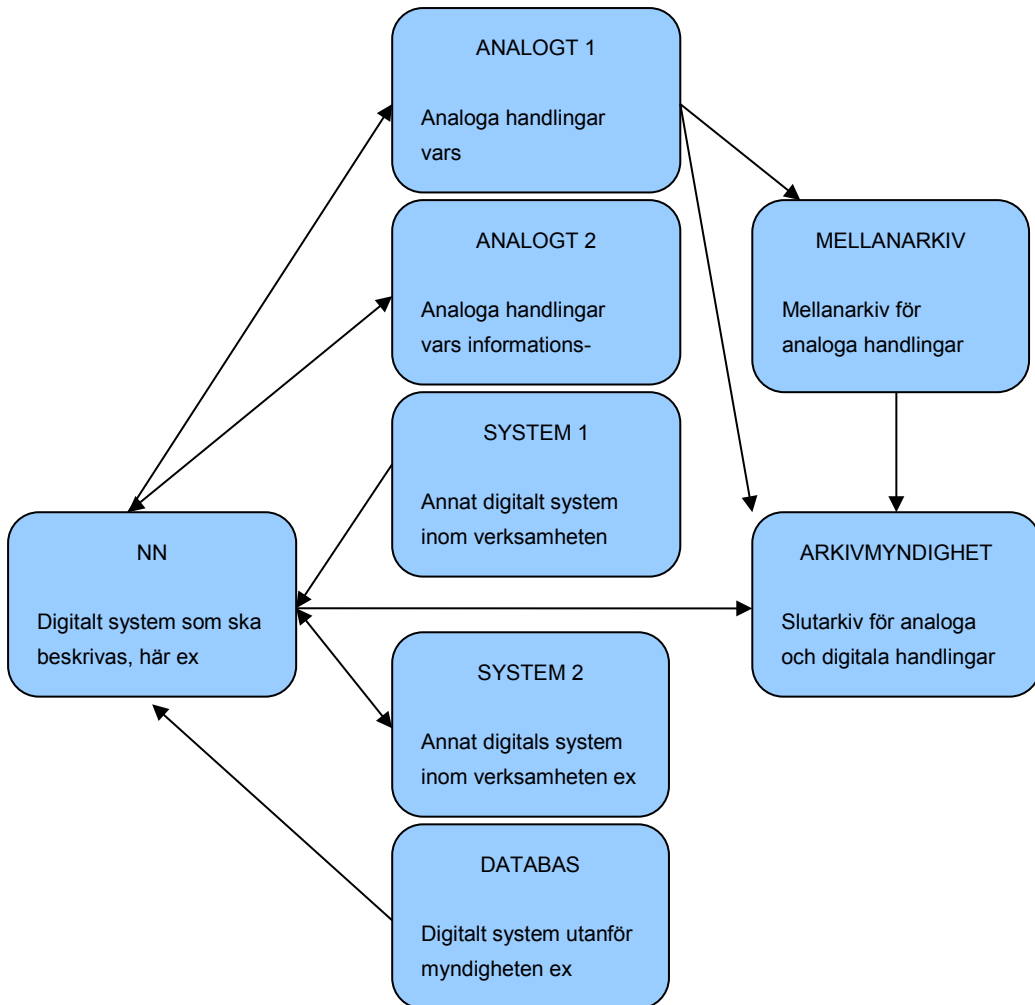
ANALOGT 1

Analoga handlingar vars

ANALOGT 2

Analoga handlingar vars informations-

MELLANARKIV

Mellanarkiv för analoga handlingar

SYSTEM 1

Annat digitalt system inom verksamheten

NN

Digitalt system som ska beskrivas, här ex

ARKIVMYNDIGHET

Slutarkiv för analoga och digitala handlingar

SYSTEM 2

Annat digitals system inom verksamheten ex

DATABAS

Digitalt system utanför myndigheten ex